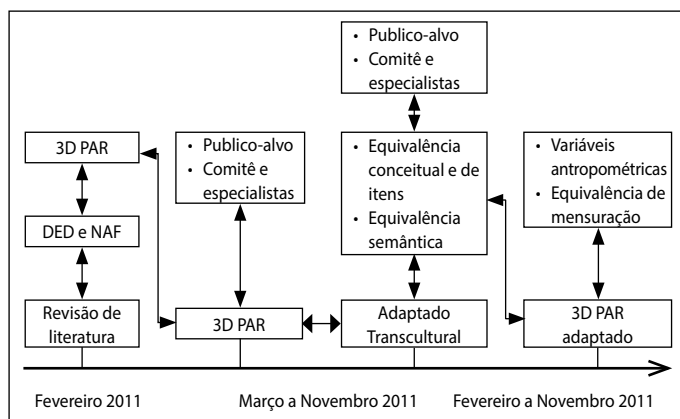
• Publico-alvo
• Comitê e especialistas

3D PAR

• Publico-alvo
• Comitê e especialistas

• Equivalência conceitual e de itens
• Equivalência semântica

• Variáveis antropométricas
• Equivalência de mensuração

DED e NAF

Revisão de literatura

3D PAR

Adaptado Transcultural

3D PAR adaptado

Fevereiro 2011

Março a Novembro 2011

Fevereiro a Novembro 2011